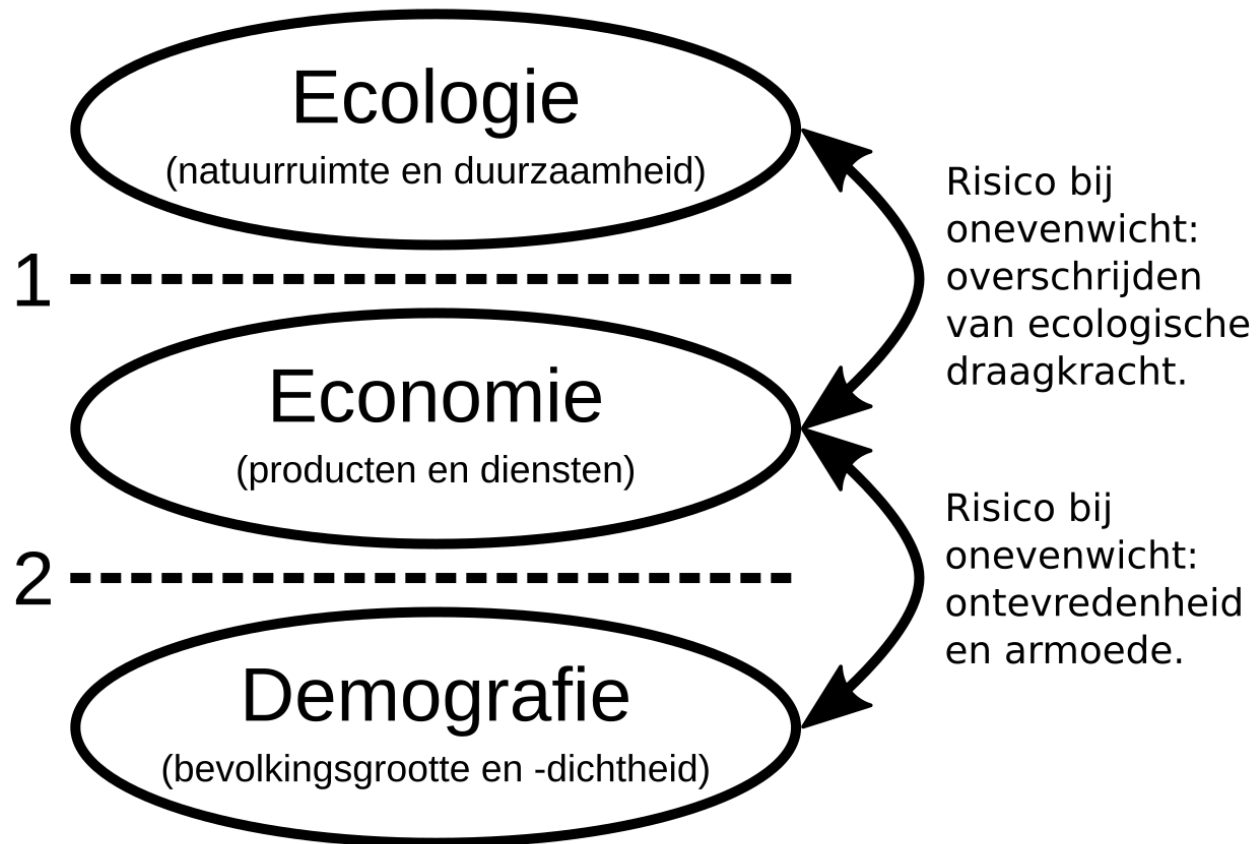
Ecologie
(natuurruimte en duurzaamheid)

1

Economie
(producten en diensten)

2

Demografie
(bevolkingsgrootte en -dichtheid)

Risico bij onevenwicht: overschrijden van ecologische draagkracht.

Risico bij onevenwicht: ontevredenheid en armoede.